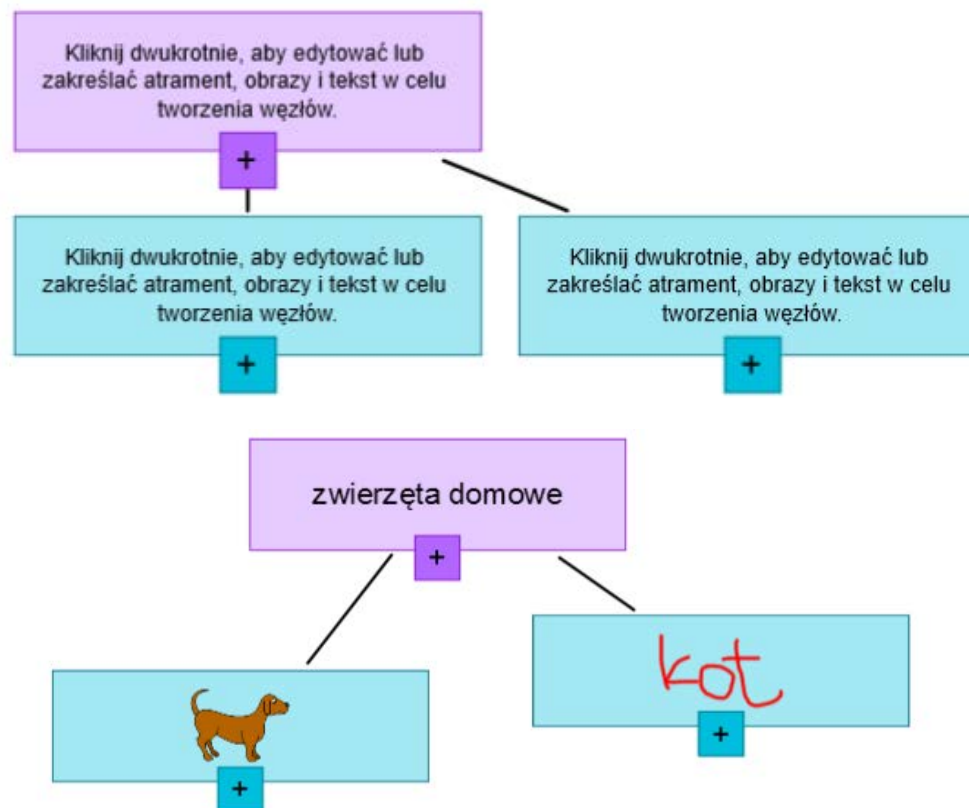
Kliknij dwukrotnie, aby edytować lub zakreślać atrament, obrazy i tekst w celu tworzenia węzłów.

+

Kliknij dwukrotnie, aby edytować lub zakreślać atrament, obrazy i tekst w celu tworzenia węzłów.

+

Kliknij dwukrotnie, aby edytować lub zakreślać atrament, obrazy i tekst w celu tworzenia węzłów.

+

zwierzęta domowe

+

+

kot

+